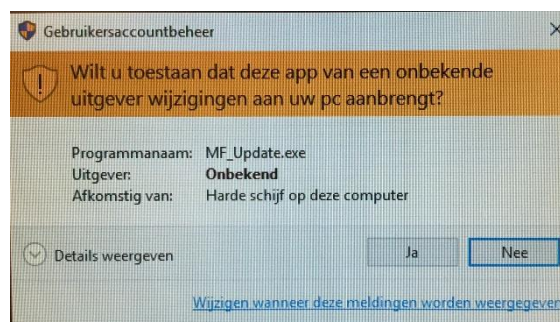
Gebruikersaccountbeheer

×

Wilt u toestaan dat deze app van een onbekende uitgever wijzigingen aan uw pc aanbrengt?

Programmanaam: MF_Update.exe
Uitgever: Onbekend
Afkomstig van: Harde schijf op deze computer

Details weergeven

Ja

Nee

Wijzigen wanneer deze meldingen worden weergegeven